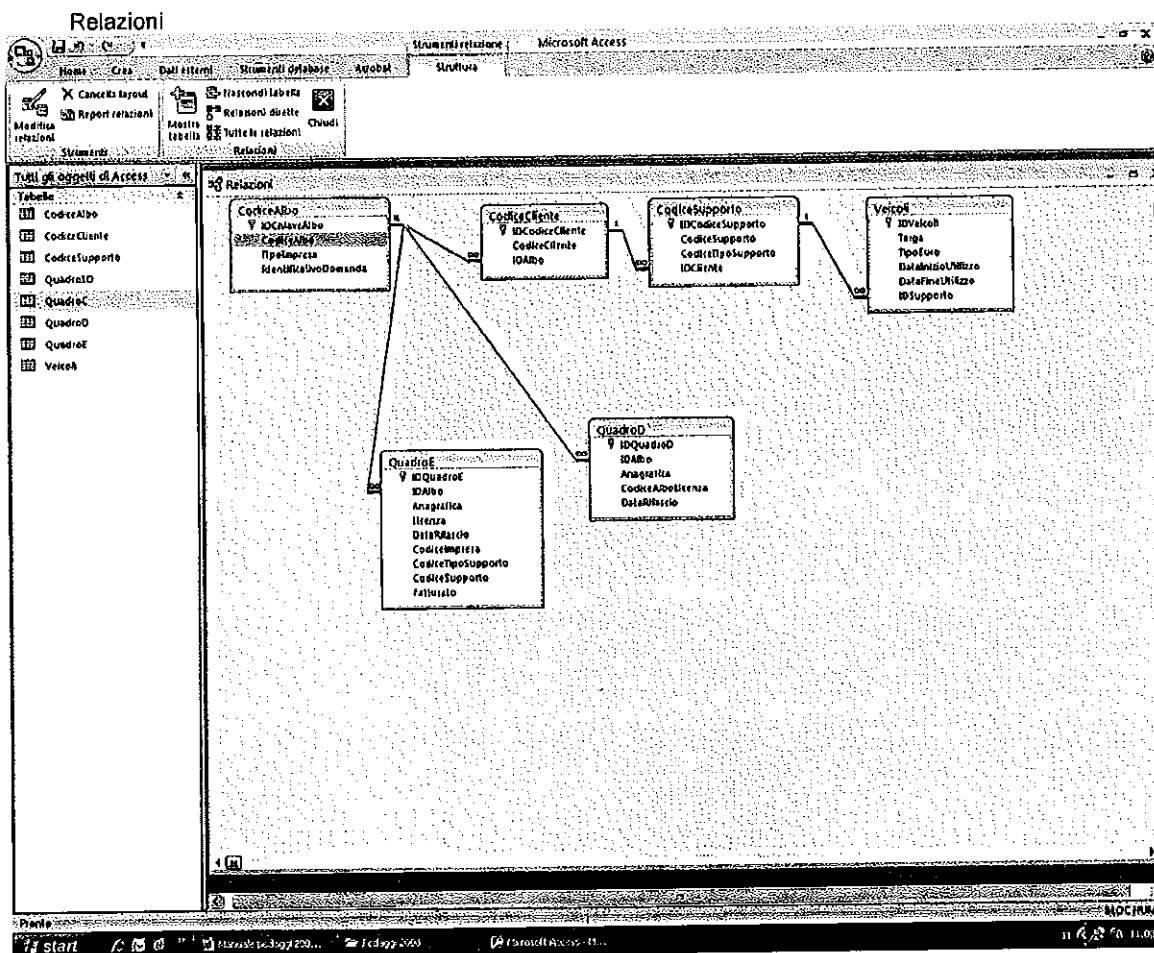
Relazioni

Strumenti relazione Microsoft Access

Home Crea Dati esterni Strumenti database Acrobat Struttura

Modifica relazioni
Cancella layout
Report relazioni
Strumenti

Mostra tabella
Nascondi tabella
Relazioni dirette
Tutte le relazioni
Chiudi
Relazioni

Tutti gli oggetti di Access
Tabelle
CodiceAlbo
CodiceCliente
CodiceSupporto
QuadroIO
QuadroC
QuadroD
QuadroE
Veicoli

Relazioni

CodiceAlbo
IDChiaveAlbo
CodiceAlbo
TipoImpresa
IdentificativoDomanda

CodiceCliente
IDCodiceCliente
CodiceCliente
IDAlbo

CodiceSupporto
IDCodiceSupporto
CodiceSupporto
CodiceTipoSupporto
IDCliente

Veicoli
IDVeicoli
Targa
TipoFuso
DataInizioUtilizzo
DataFineUtilizzo
IDSupporto

QuadroD
IDQuadroD
IDAlbo
Anagrafica
CodiceAlboLicenza
DataRilascio

QuadroE
IDQuadroE
IDAlbo
Anagrafica
licenza
DataRilascio
CodiceImpresa
CodiceTipoSupporto
CodiceSupporto
Fatturato

Pronto
BLOC NUM

start
Manuale pedaggi 200...
Pedaggi 2003
Microsoft Access - R...